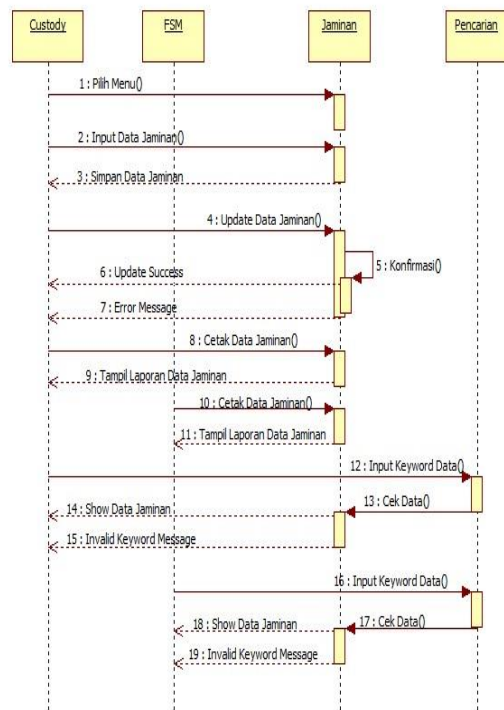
Custody

FSM

Jaminan

Pencarian

1 : Pilih Menu()

2 : Input Data Jaminan()

3 : Simpan Data Jaminan

4 : Update Data Jaminan()

5 : Konfirmasi()

6 : Update Success

7 : Error Message

8 : Cetak Data Jaminan()

9 : Tampil Laporan Data Jaminan

10 : Cetak Data Jaminan()

11 : Tampil Laporan Data Jaminan

12 : Input Keyword Data()

13 : Cek Data()

14 : Show Data Jaminan

15 : Invalid Keyword Message

16 : Input Keyword Data()

17 : Cek Data()

18 : Show Data Jaminan

19 : Invalid Keyword Message